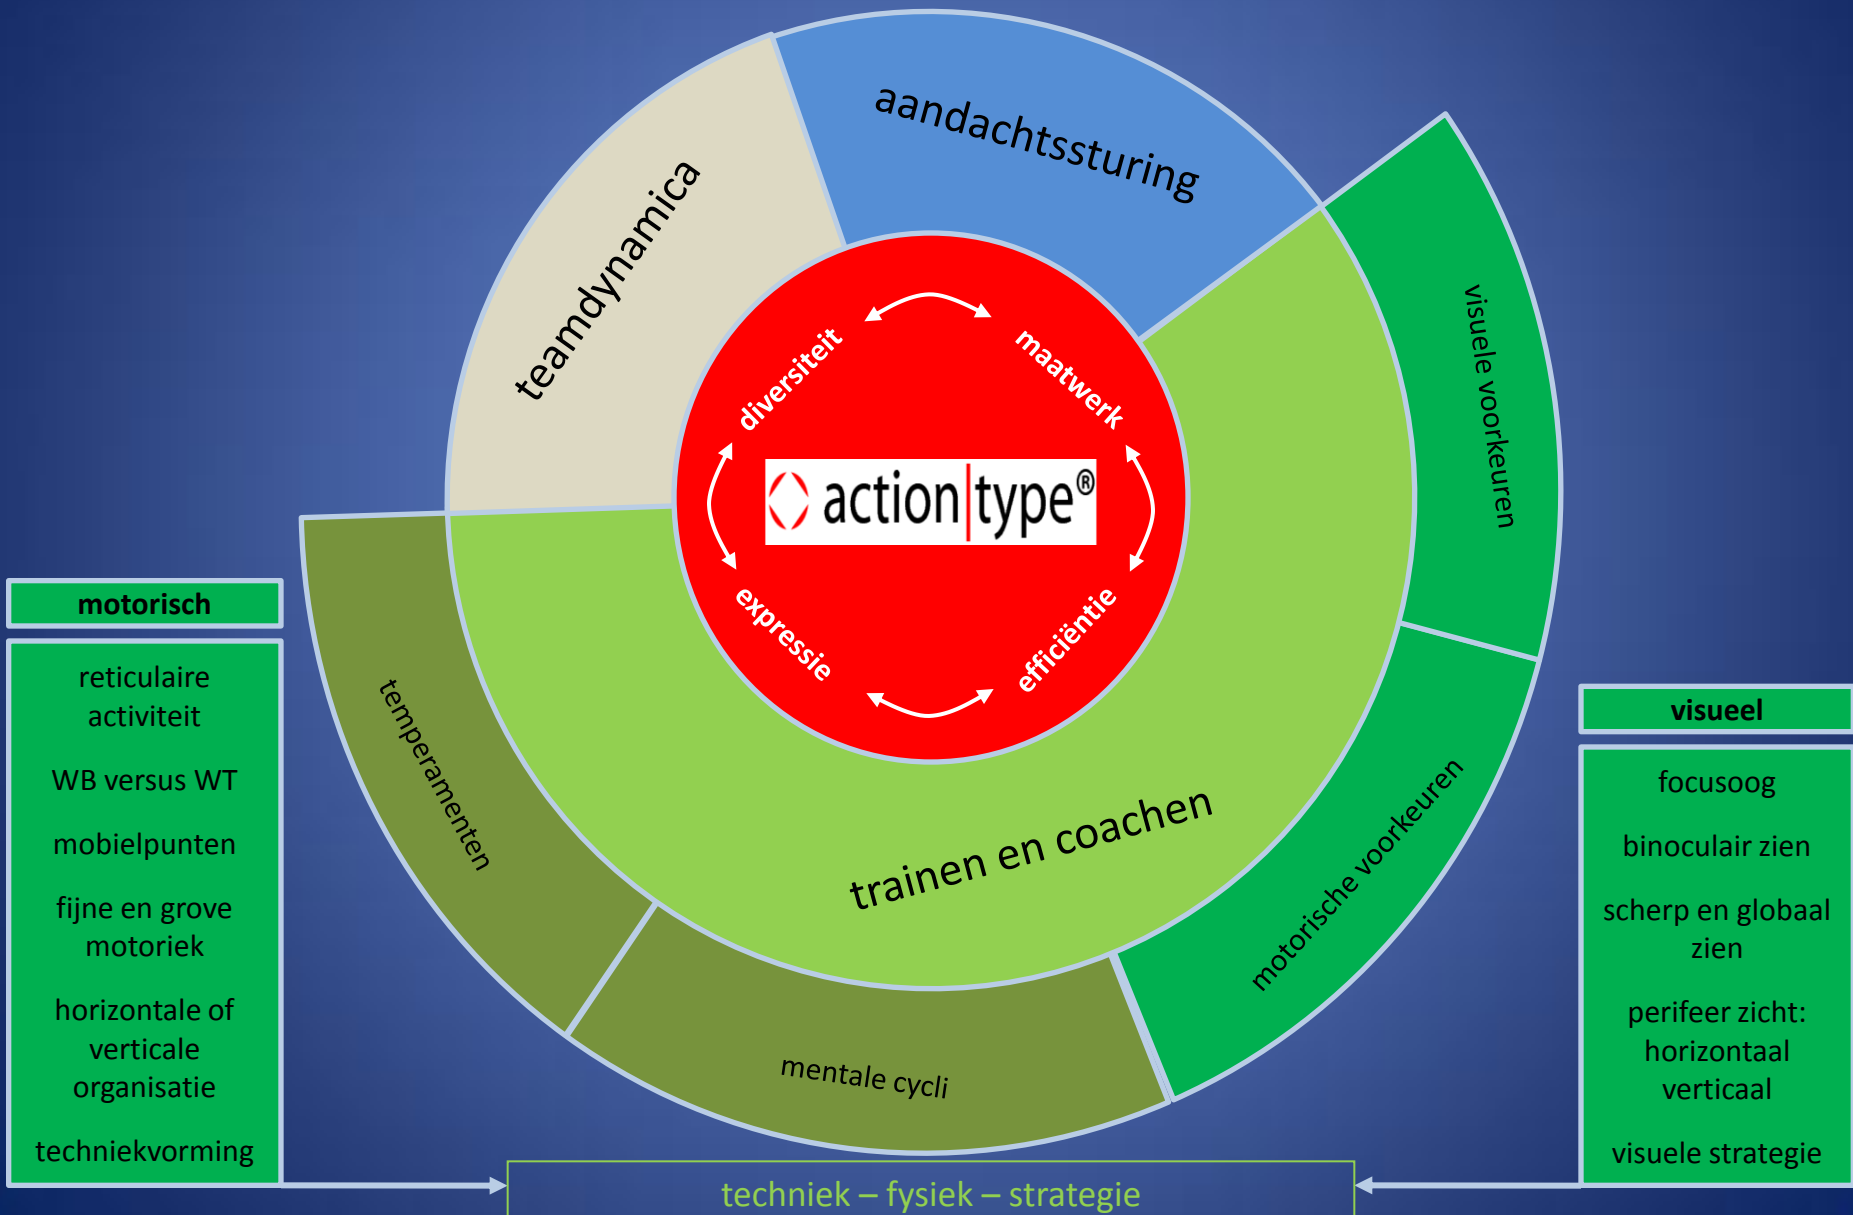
teamdynamica

aandachtssturing

diversiteit

maatwerk

action|type®

expressie

efficiëntie

visuele voorkeuren

temperamenten

trainen en coachen

motorische voorkeuren

mentale cycli

motorisch

reticulaire activiteit

WB versus WT

mobielpunten

fijne en grove motoriek

horizontale of verticale organisatie

techniekvorming

visueel

focusoog

binoculair zien

scherp en globaal zien

perifeer zicht: horizontaal verticaal

visuele strategie

techniek – fysiek – strategie